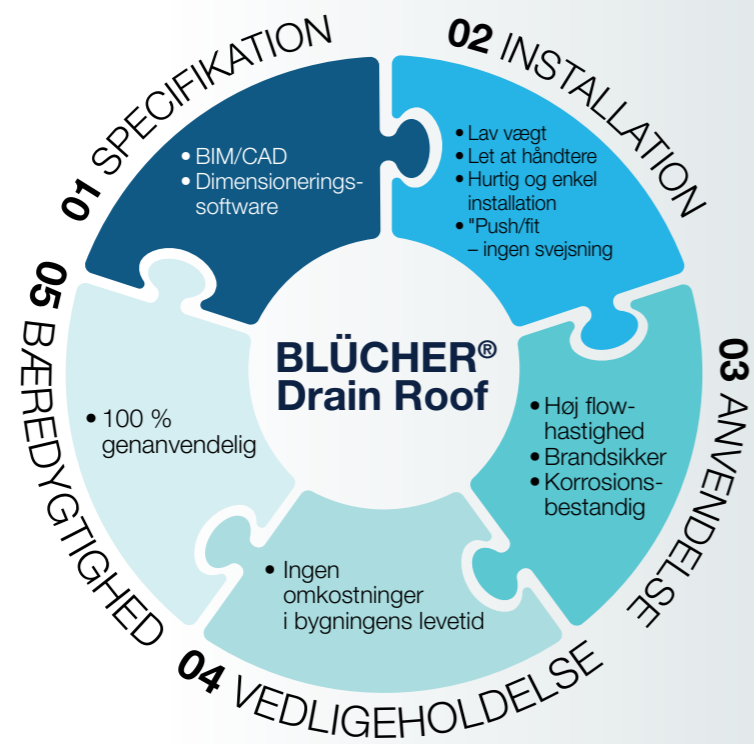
01 SPECIFIKATION

• BIM/CAD
• Dimensioneringssoftware

02 INSTALLATION

• Lav vægt
• Let at håndtere
• Hurtig og enkel installation
• "Push/fit – ingen svejsning

BLÜCHER® Drain Roof

03 ANVENDELSE

• Høj flowhastighed
• Brandsikker
• Korrosionsbestandig

04 VEDLIGEHOLDELSE

• Ingen omkostninger i bygningens levetid

05 BÆREDYGTIGHED

• 100 % genanvendelig